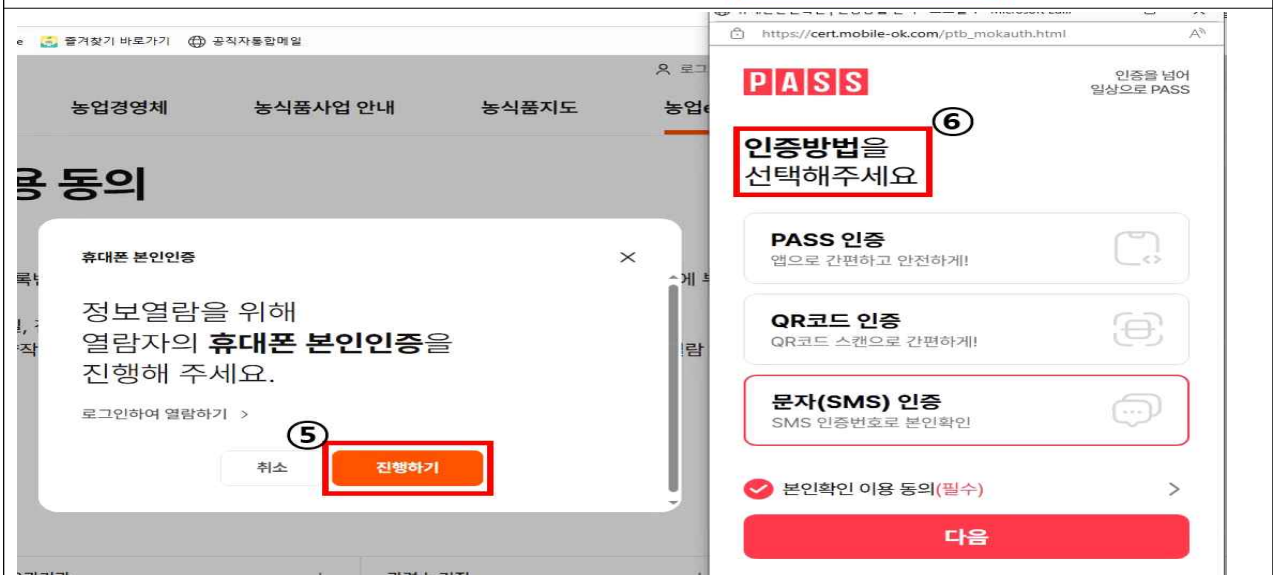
e 즐겨찾기 바로가기 공직자통합메일

로그

농업경영체 농식품사업 안내 농식품지도 농업

용 동의

휴대폰 본인인증

정보열람을 위해 열람자의 휴대폰 본인인증을 진행해 주세요.

로그인하여 열람하기 >

⑤

취소 진행하기

https://cert.mobile-ok.com/ptb_mokauth.html

PASS

인증을 넘어 일상으로 PASS

⑥

인증방법을 선택해주세요

PASS 인증
앱으로 간편하고 안전하게!

QR코드 인증
QR코드 스캔으로 간편하게!

문자(SMS) 인증
SMS 인증번호로 본인확인

본인확인 이용 동의(필수) >

다음